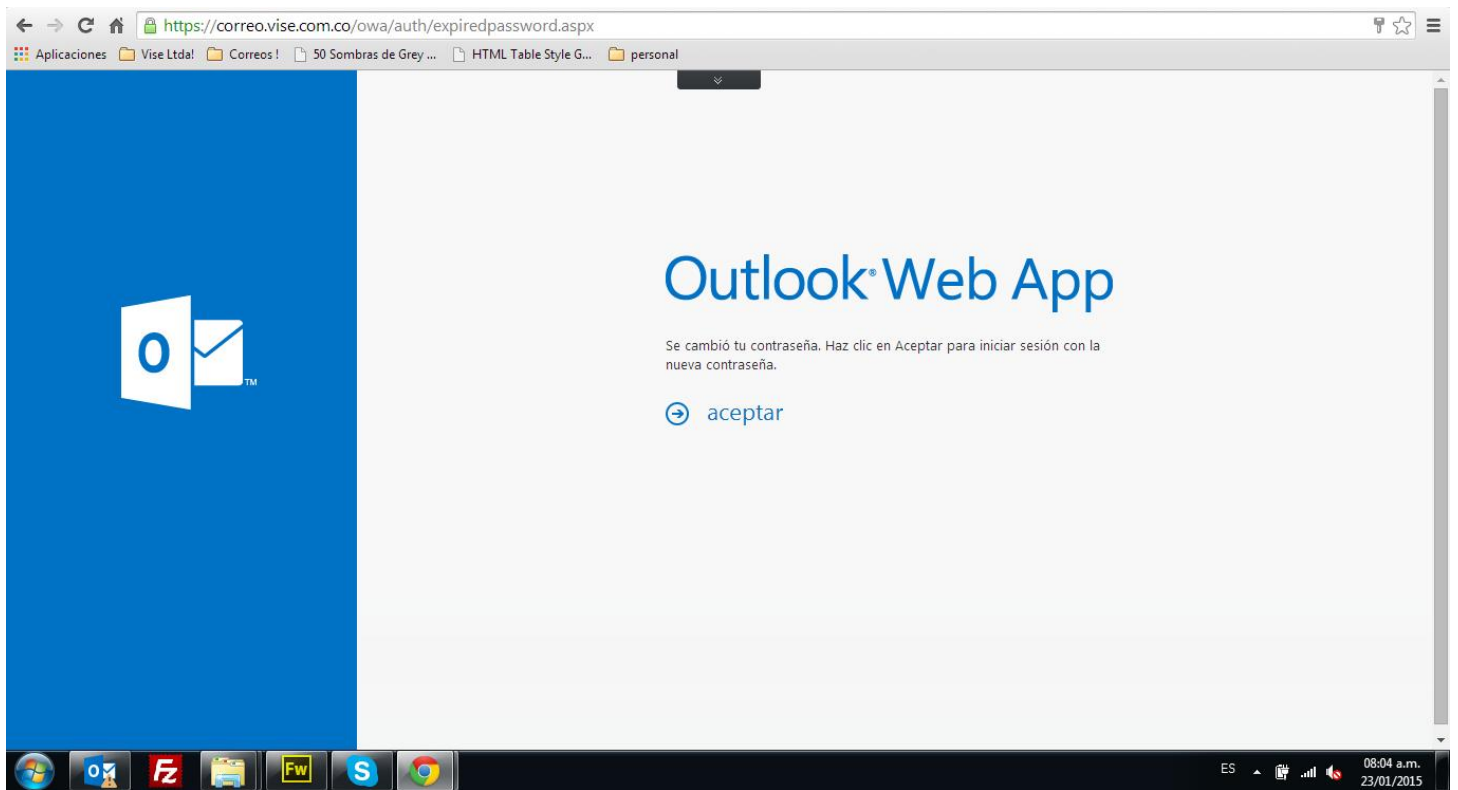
https://correo.vise.com.co/owa/auth/expiredpassword.aspx

Aplicaciones Vise Ltda! Correos ! 50 Sombras de Grey ... HTML Table Style G... personal

O

TM

Outlook® Web App

Se cambió tu contraseña. Haz clic en Aceptar para iniciar sesión con la nueva contraseña.

aceptar

Fw

S

ES

08:04 a.m.
23/01/2015